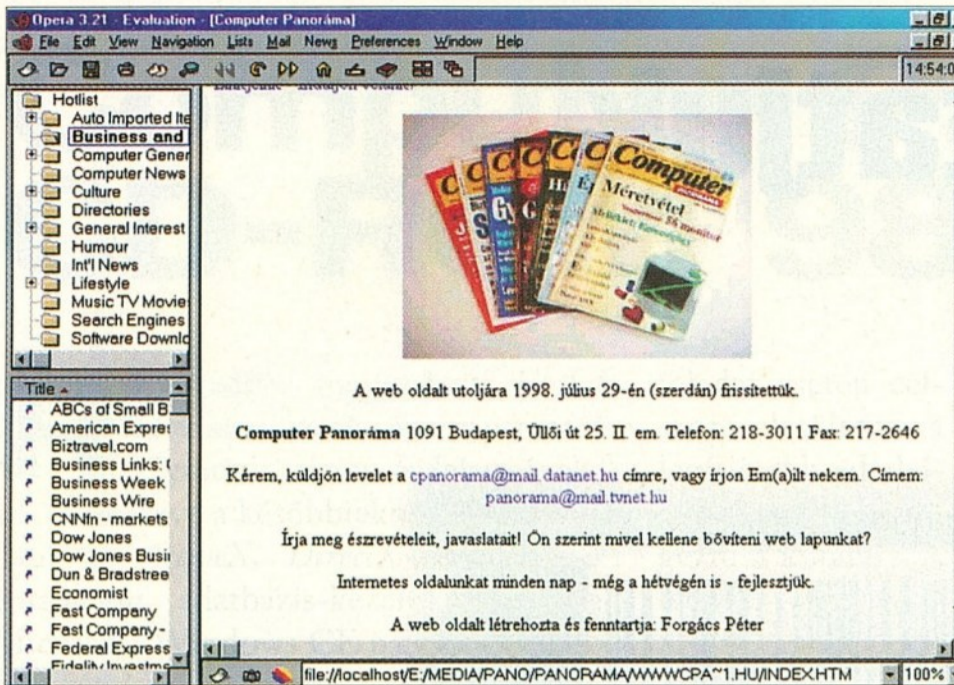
Opera 3.21 - Evaluation - [Computer Panoráma]

File Edit View Navigation Lists Mail News Preferences Window Help

14:54:0

Hotlist
Auto Imported Ite
Business and
Computer Gener
Computer News
Culture
Directories
General Interest
Humour
Int'l News
Lifestyle
Music TV Movie
Search Engines
Software Downlo

Title
ABCs of Small B
American Expres
Biztravel.com
Business Links: (
Business Week
Business Wire
CNNfn - markets
Dow Jones
Dow Jones Busi
Dun & Bradstree
Economist
Fast Company
Fast Company -
Federal Express
Fidelity Investme

Computer
Méretvétel

A web oldalt utoljára 1998. július 29-én (szerdán) frissítettük.

Computer Panoráma 1091 Budapest, Üllői út 25. II. em. Telefon: 218-3011 Fax: 217-2646

Kérem, küldjön levelet a cpanorama@mail.datanet.hu címre, vagy írjon Em(a)ilt nekem. Címem: panorama@mail.tvnet.hu

Írja meg észrevételeit, javaslatait! Ön szerint mivel kellene bővíteni web lapunkat?

Internetes oldalunkat minden nap - még a hétvégén is - fejlesztjük.

A web oldalt létrehozta és fenntartja: Forgács Péter

file://localhost/E:/MEDIA/PANO/PANORAMA/WWWCPA~1.HU/INDEX.HTM

100%